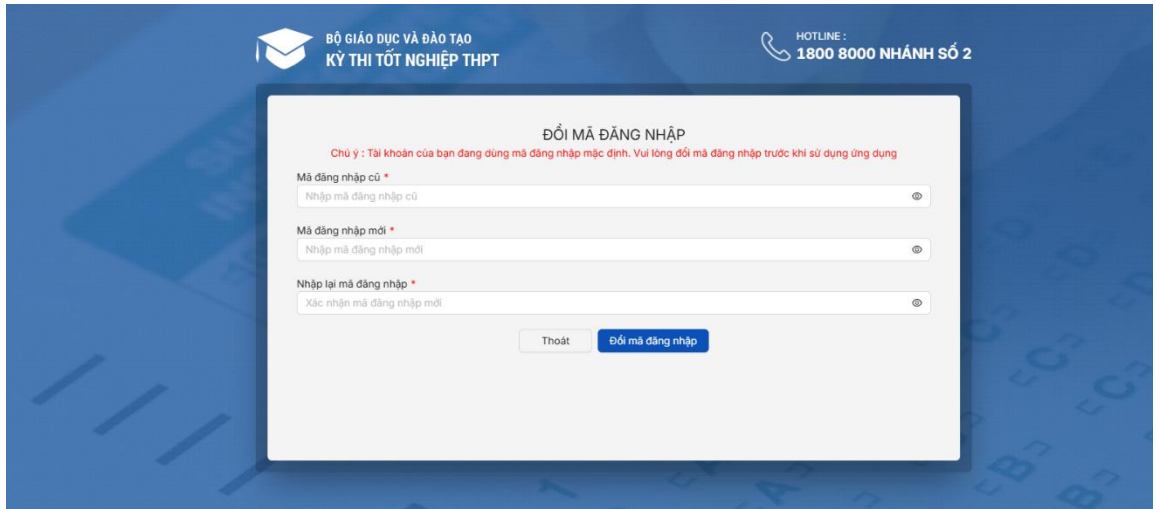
BỘ GIÁO DỤC VÀ ĐÀO TẠO
KỲ THI TỐT NGHIỆP THPT

HOTLINE :
1800 8000 NHÁNH SỐ 2

ĐỔI MÃ ĐĂNG NHẬP

Chú ý : Tài khoản của bạn đang dùng mã đăng nhập mặc định. Vui lòng đổi mã đăng nhập trước khi sử dụng ứng dụng

Mã đăng nhập cũ *
Nhập mã đăng nhập cũ

Mã đăng nhập mới *
Nhập mã đăng nhập mới

Nhập lại mã đăng nhập *
Xác nhận mã đăng nhập mới

Thoát
Đổi mã đăng nhập